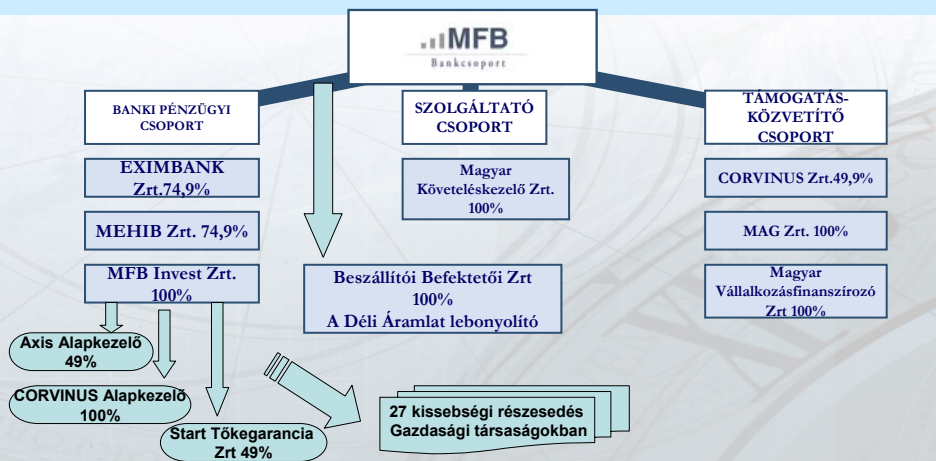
MFB
Bankcsoport

BANKI PÉNZÜGYI CSOPORT

SZOLGÁLTATÓ CSOPORT

TÁMOGATÁS-KÖZVETÍTŐ CSOPORT

EXIMBANK Zrt.74,9%

MEHIB Zrt. 74,9%

MFB Invest Zrt. 100%

Magyar Követeléskezelő Zrt. 100%

CORVINUS Zrt.49,9%

MAG Zrt. 100%

Magyar Vállalkozásfinanszírozó Zrt 100%

Beszállítói Befektetői Zrt 100%
A Déli Áramlat lebonyolító

Axis Alapkezelő 49%

CORVINUS Alapkezelő 100%

Start Tőkegarancia Zrt 49%

27 kissebségi részesedés Gazdasági társaságokban